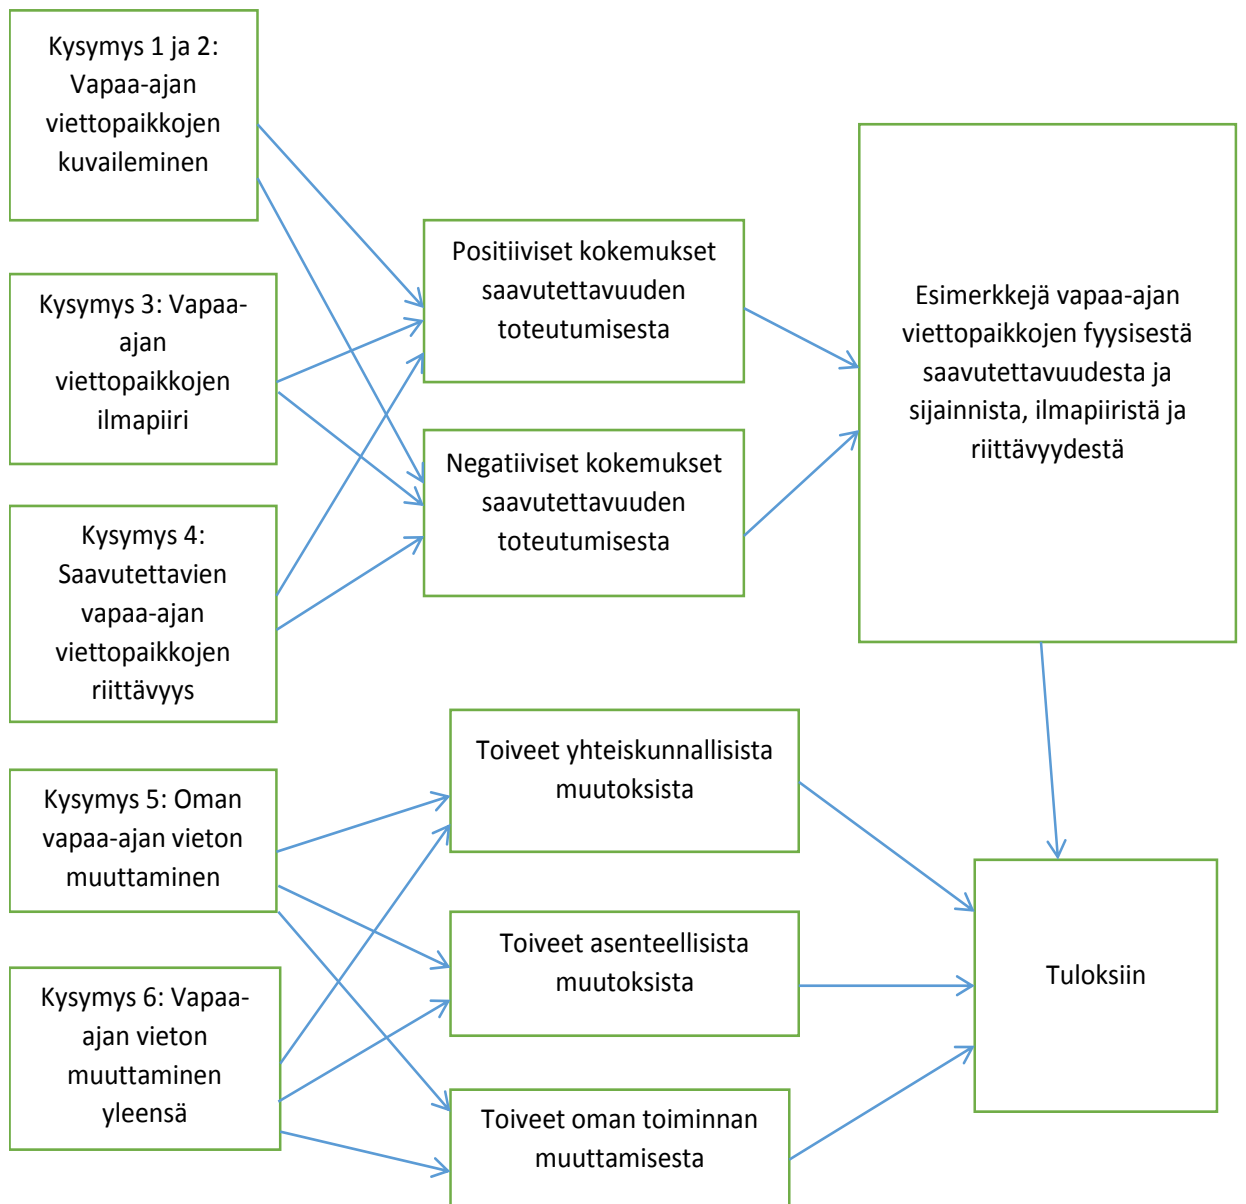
Kysymys 1 ja 2: Vapaa-ajan viettopaikkojen kuvaileminen

Kysymys 3: Vapaa-ajan viettopaikkojen ilmapiiri

Kysymys 4: Saavutettavien vapaa-ajan viettopaikkojen riittävyys

Positiiviset kokemukset saavutettavuuden toteutumisesta

Negatiiviset kokemukset saavutettavuuden toteutumisesta

Esimerkkejä vapaa-ajan viettopaikkojen fyysisestä saavutettavuudesta ja sijainnista, ilmapiiristä ja riittävyydestä

Kysymys 5: Oman vapaa-ajan vieton muuttaminen

Kysymys 6: Vapaa-ajan vieton muuttaminen yleensä

Toiveet yhteiskunnallisista muutoksista

Toiveet asenteellisista muutoksista

Toiveet oman toiminnan muuttamisesta

Tuloksiin